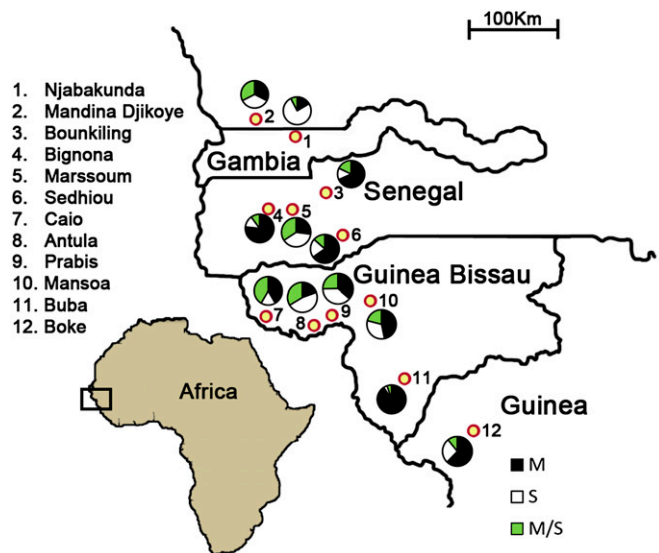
100Km

1. Njabakunda
2. Mandina Djikoye
3. Bounkiling
4. Bignona
5. Marssoum
6. Sedhiou
7. Caio
8. Antula
9. Prabis
10. Mansoa
11. Buba
12. Boke

Gambia
Senegal
Guinea Bissau
Guinea
Africa

2
1
3
4
5
6
7
8
9
10
11
12

M
S
M/S